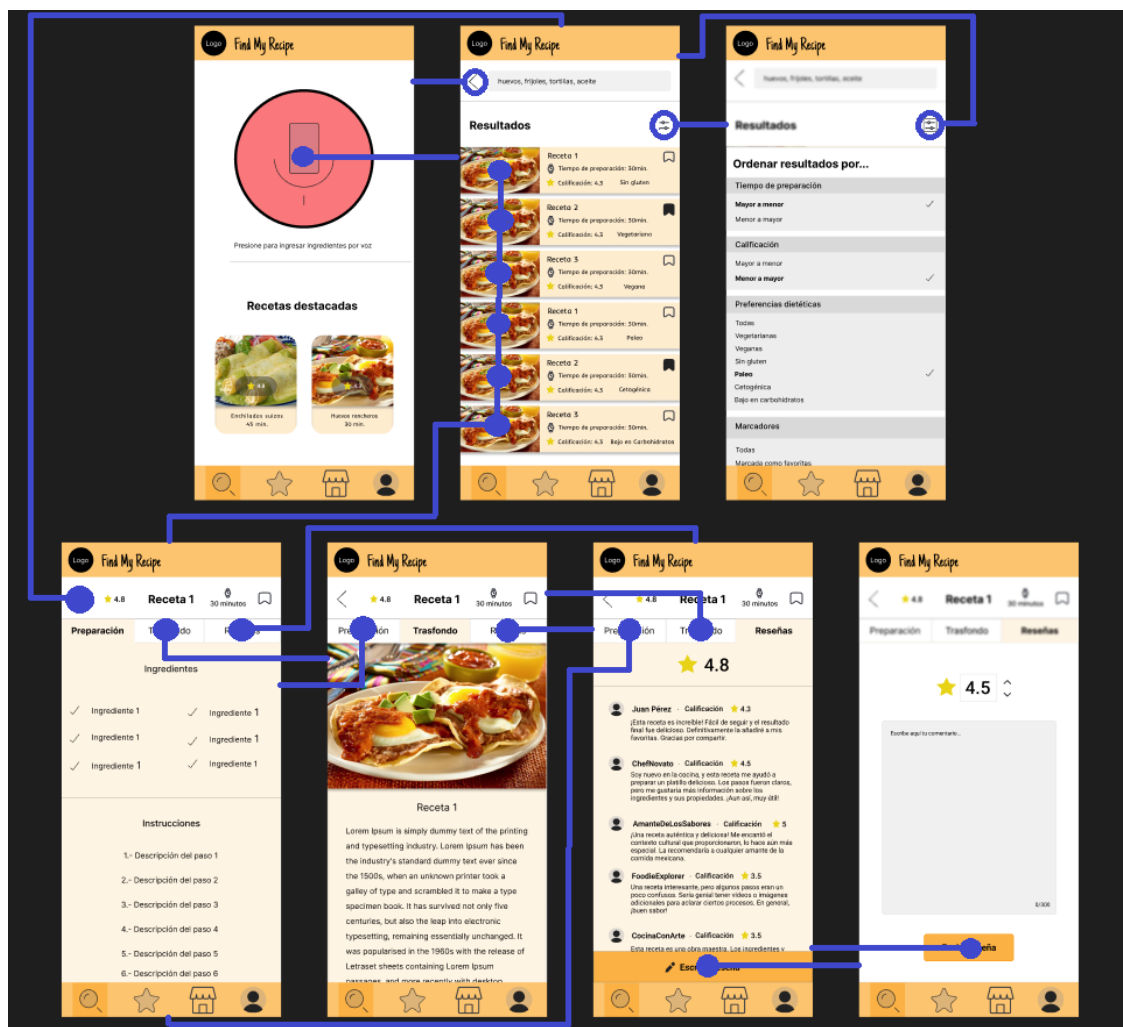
Logo Find My Recipe

Presione para ingresar ingredientes por voz

Recetas destacadas

4.8

Enchilados suizos
45 min.

Huevos rancheros
30 min.

Logo Find My Recipe

huevos, frijoles, tortillas, aceite

Resultados

Receta 1
Tiempo de preparación: 30min.
Calificación: 4.3 Sin gluten

Receta 2
Tiempo de preparación: 30min.
Calificación: 4.3 Vegetariano

Receta 3
Tiempo de preparación: 30min.
Calificación: 4.3 Vegano

Receta 1
Tiempo de preparación: 30min.
Calificación: 4.3 Paleo

Receta 2
Tiempo de preparación: 30min.
Calificación: 4.3 Cetogénico

Receta 3
Tiempo de preparación: 30min.
Calificación: 4.3 Bajo en Carbohidratos

Logo Find My Recipe

huevos, frijoles, tortillas, aceite

Resultados

Ordenar resultados por...

Tiempo de preparación
Mayor a menor
Menor a mayor

Calificación
Mayor a menor
Menor a mayor

Preferencias dietéticas
Todas
Vegetarianas
Veganas
Sin gluten
Paleo
Cetogénica
Bajo en carbohidratos

Marcadores
Todas
Marcada como favoritas

Logo Find My Recipe

4.8 Receta 1 30 minutos

Preparación Trasfondo Reseñas

Ingredientes

Ingrediente 1
Ingrediente 1
Ingrediente 1
Ingrediente 1
Ingrediente 1
Ingrediente 1

Instrucciones

1.- Descripción del paso 1
2.- Descripción del paso 2
3.- Descripción del paso 3
4.- Descripción del paso 4
5.- Descripción del paso 5
6.- Descripción del paso 6

Logo Find My Recipe

4.8 Receta 1 30 minutos

Preparación Trasfondo Reseñas

Receta 1

Lorem Ipsum is simply dummy text of the printing and typesetting industry. Lorem Ipsum has been the industry's standard dummy text ever since the 1500s, when an unknown printer took a galley of type and scrambled it to make a type specimen book. It has survived not only five centuries, but also the leap into electronic typesetting, remaining essentially unchanged. It was popularised in the 1960s with the release of Letraset sheets containing Lorem Ipsum passages, and more recently with desktop

Logo Find My Recipe

4.8 Receta 1 30 minutos

Preparación Trasfondo Reseñas

4.8

Juan Pérez · Calificación 4.3
¡Esta receta es increíble! Fácil de seguir y el resultado final fue delicioso. Definitivamente la añadiré a mis favoritas. Gracias por compartir.

ChefNovato · Calificación 4.5
Soy nuevo en la cocina, y esta receta me ayudó a preparar un platillo delicioso. Los pasos fueron claros, pero me gustaría más información sobre los ingredientes y sus propiedades. ¡Aun así, muy útil!

AmanteDeLosSabores · Calificación 5
¡Una receta auténtica y deliciosa! Me encantó el contexto cultural que proporcionaron, lo hace aún más especial. La recomendaría a cualquier amante de la comida mexicana.

FoodieExplorer · Calificación 3.5
Una receta interesante, pero algunos pasos eran un poco confusos. Sería genial tener videos o imágenes adicionales para aclarar ciertos procesos. En general, ¡buen sabor!

CocinaConArte · Calificación 3.5
Esta receta es una obra maestra. Los ingredientes y

Escribir reseña

Logo Find My Recipe

4.8 Receta 1 30 minutos

Preparación Trasfondo Reseñas

4.5

Escribe aquí tu comentario...

0/300

Enviar reseña